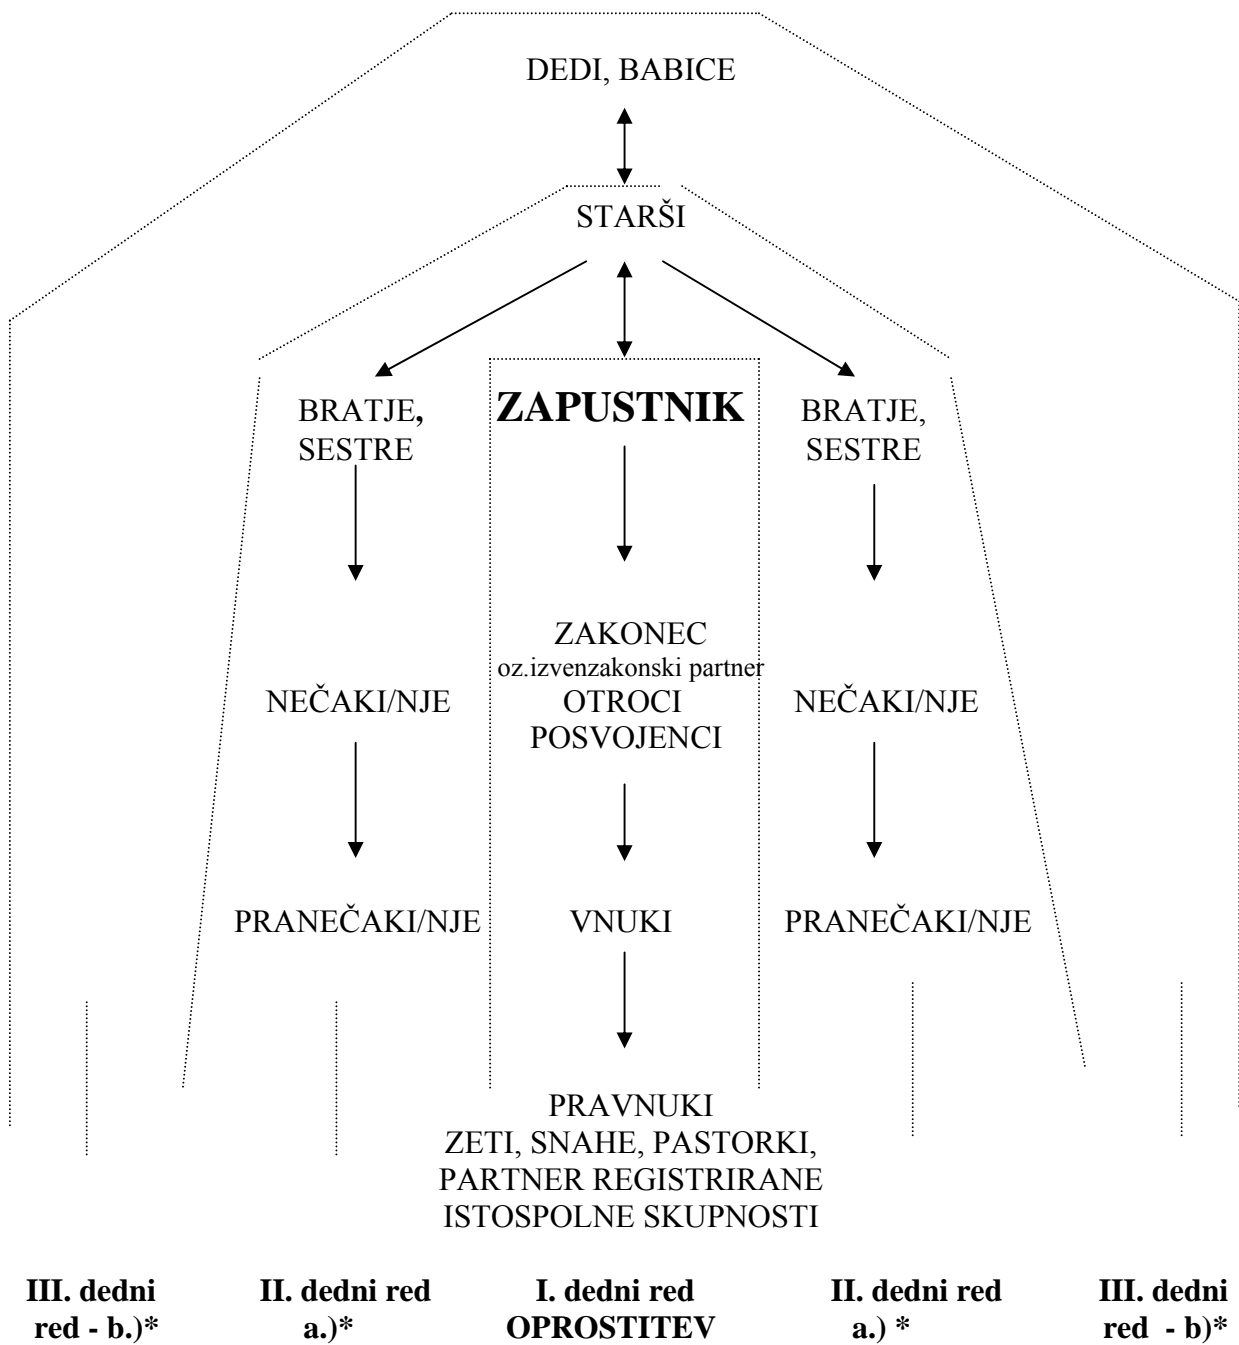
DEDI, BABICE

STARŠI

BRATJE, SESTRE

ZAPUSTNIK

BRATJE, SESTRE

ZAKONEC
oz.izvenzakonski partner
OTROCI
POSVOJENCI

NEČAKI/NJE

NEČAKI/NJE

PRANEČAKI/NJE

VNUKI

PRANEČAKI/NJE

PRAVNUKI
ZETI, SNAHE, PASTORKI,
PARTNER REGISTRIRANE
ISTOSPOLNE SKUPNOSTI

III. dedni red - b.)*

II. dedni red a.)*

I. dedni red OPROSTITEV

II. dedni red a.) *

III. dedni red - b)*